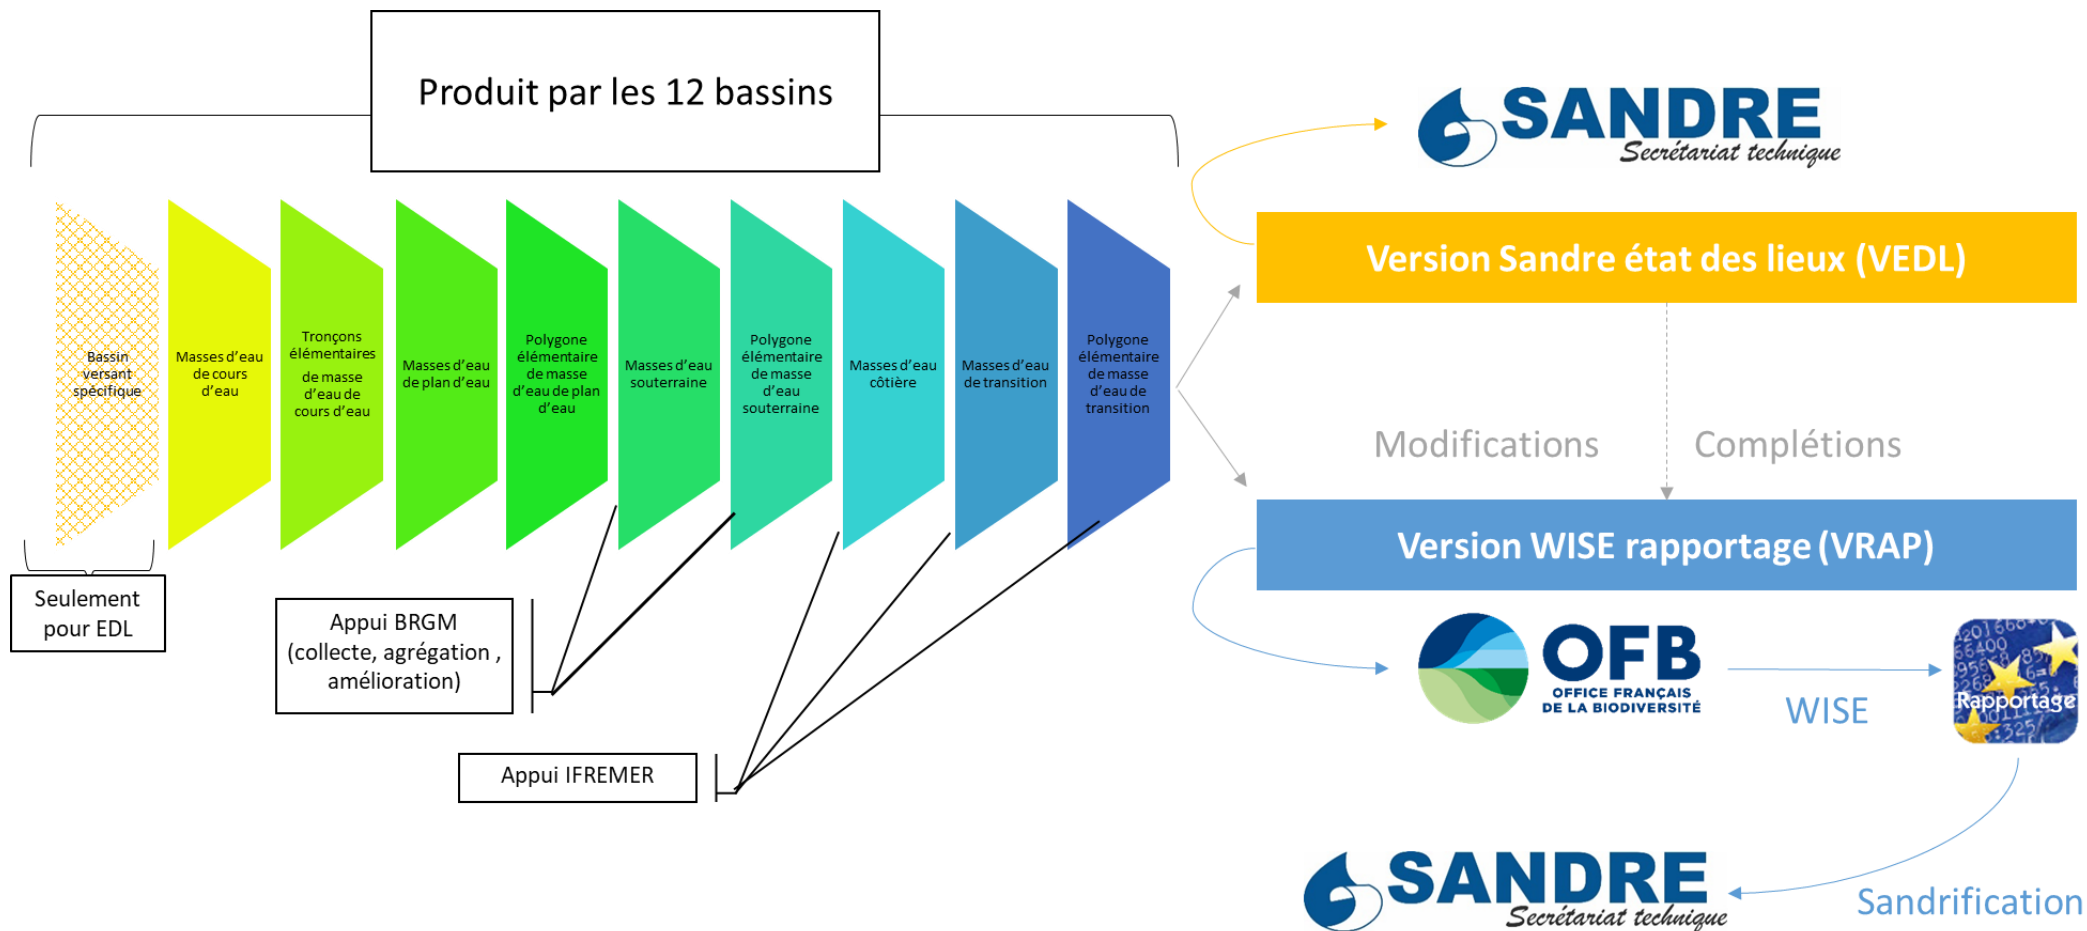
Produit par les 12 bassins

Bassin versant spécifique

Masses d'eau de cours d'eau

Tronçons élémentaires de masse d'eau de cours d'eau

Masses d'eau de plan d'eau

Polygone élémentaire de masse d'eau de plan d'eau

Masses d'eau souterraine

Polygone élémentaire de masse d'eau souterraine

Masses d'eau côtière

Masses d'eau de transition

Polygone élémentaire de masse d'eau de transition

Seulement pour EDL

Appui BRGM (collecte, agrégation , amélioration)

Appui IFREMER

SANDRE Secrétariat technique

Version Sandre état des lieux (VEDL)

Modifications

Complétions

Version WISE rapportage (VRAP)

OFB OFFICE FRANÇAIS DE LA BIODIVERSITÉ

WISE

Rapportage

SANDRE Secrétariat technique

Sandrification